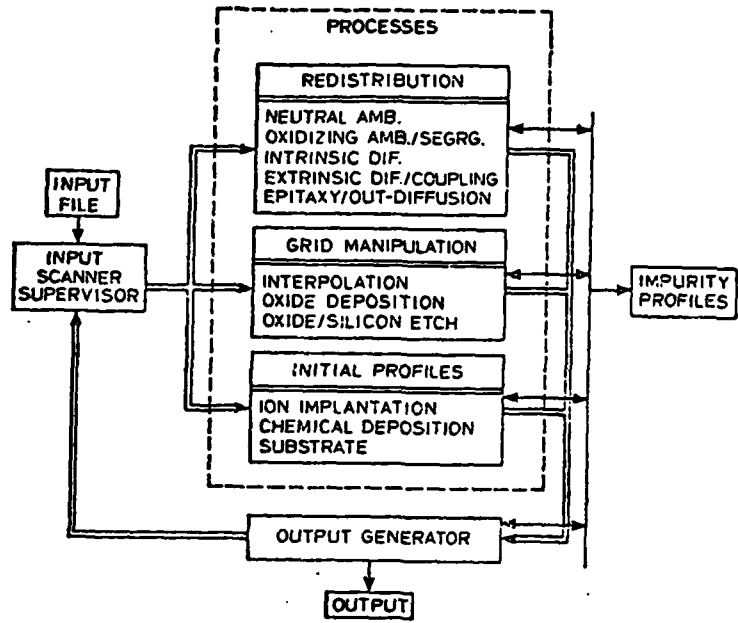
PROCESSES

REDISTRIBUTION

NEUTRAL AMB.
OXIDIZING AMB./SEGRG.
INTRINSIC DIF.
EXTRINSIC DIF./COUPLING
EPITAXY/OUT-DIFFUSION

INPUT FILE

INPUT SCANNER SUPERVISOR

GRID MANIPULATION

INTERPOLATION
OXIDE DEPOSITION
OXIDE/SILICON ETCH

IMPURITY PROFILES

INITIAL PROFILES

ION IMPLANTATION
CHEMICAL DEPOSITION
SUBSTRATE

OUTPUT GENERATOR

OUTPUT